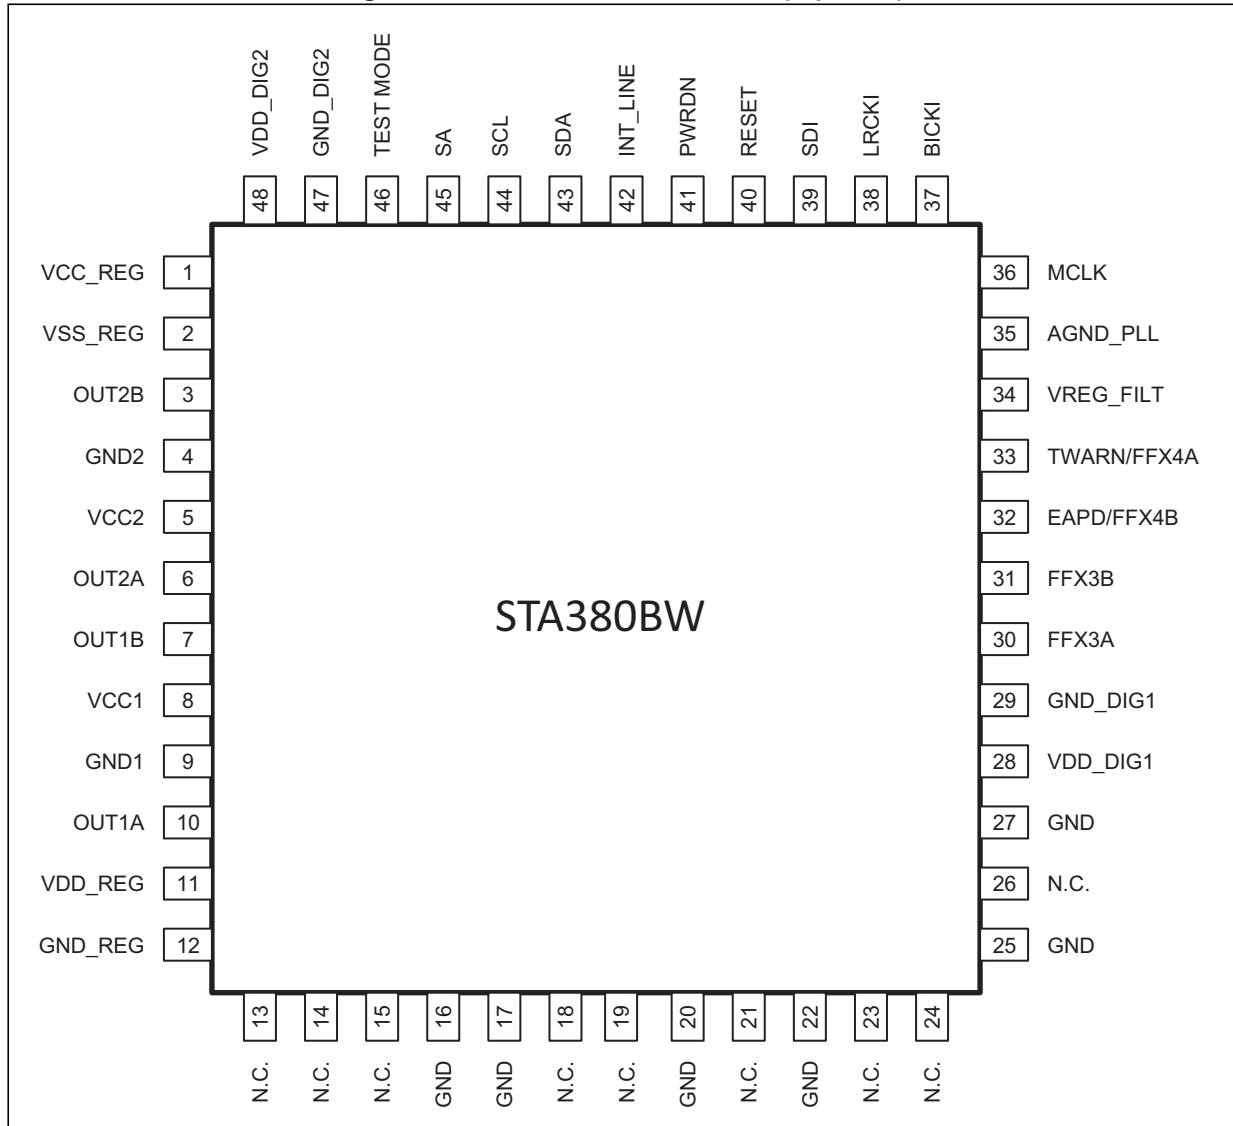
VDD_DIG2 48
GND_DIG2 47
TEST MODE 46
SA 45
SCL 44
SDA 43
INT_LINE 42
PWRDN 41
RESET 40
SDI 39
LRCKI 38
BICKI 37

VCC_REG 1
VSS_REG 2
OUT2B 3
GND2 4
VCC2 5
OUT2A 6
OUT1B 7
VCC1 8
GND1 9
OUT1A 10
VDD_REG 11
GND_REG 12

36 MCLK
35 AGND_PLL
34 VREG_FILT
33 TWARN/FFX4A
32 EAPD/FFX4B
31 FFX3B
30 FFX3A
29 GND_DIG1
28 VDD_DIG1
27 GND
26 N.C.
25 GND

STA380BW

13 N.C.
14 N.C.
15 N.C.
16 GND
17 GND
18 N.C.
19 N.C.
20 GND
21 N.C.
22 GND
23 N.C.
24 N.C.